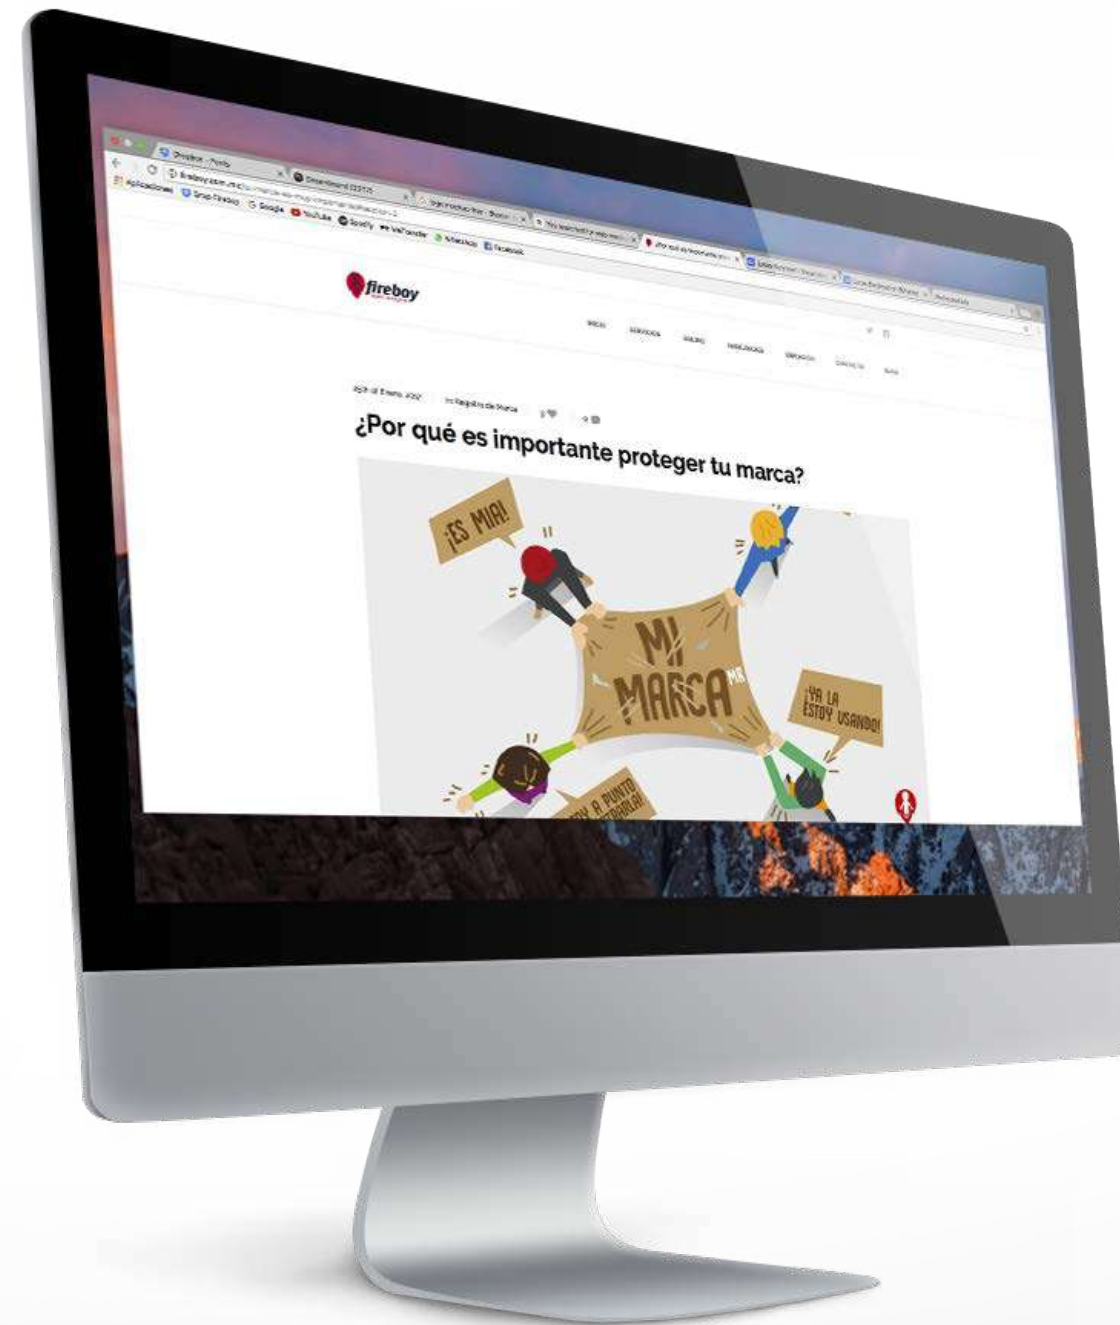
Dropbox - Fireboy

Aplicaciones  Grupo Fireboy  Google  YouTube  Spotify  WeTransfer  WhatsApp  Facebook

fireboy

INICIO  SERVICIOS  BLOG  CONTACTO

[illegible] de Enero, 2017  In Registro de Marca

¿Por qué es importante proteger tu marca?

¡ES MIA!

MI MARCA MR

¡YA LA ESTOY USANDO!

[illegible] A PUNTO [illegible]RLA!